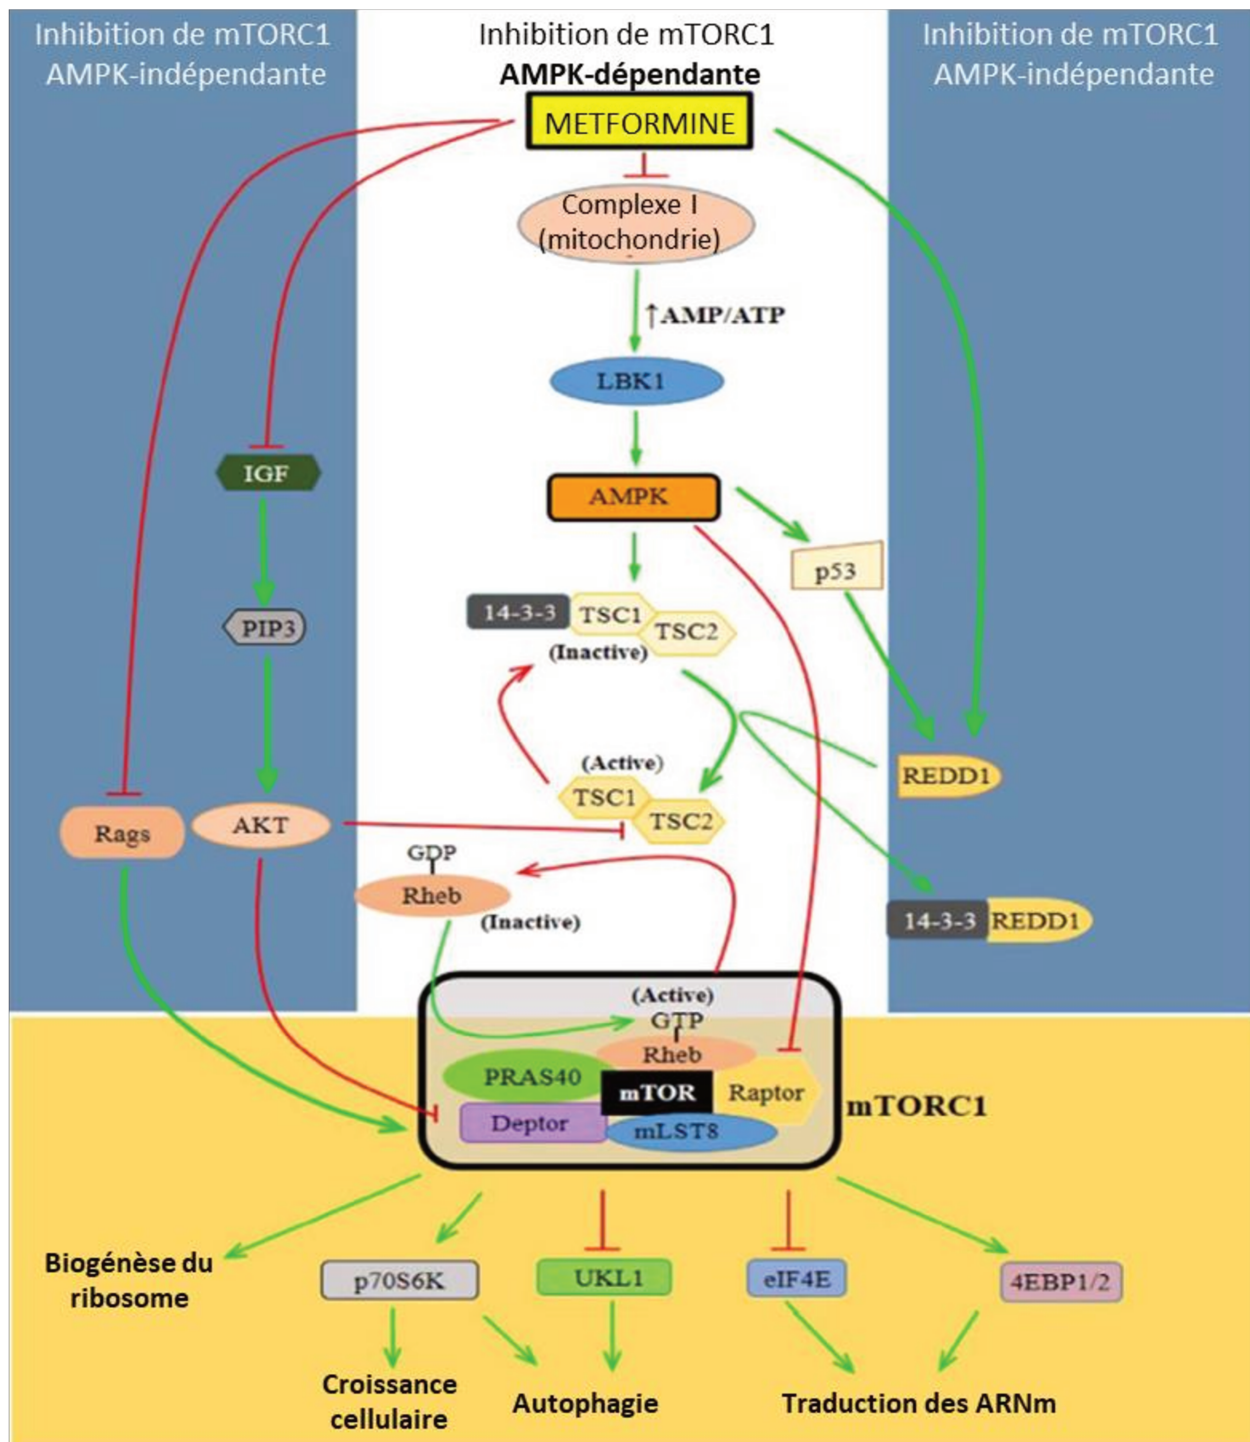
Inhibition de mTORC1 AMPK-indépendante

Inhibition de mTORC1 AMPK-dépendante

Inhibition de mTORC1 AMPK-indépendante

METFORMINE

Complexe I (mitochondrie)

↑AMP/ATP

LBK1

IGF

AMPK

p53

PIP3

14-3-3 TSC1 TSC2 (Inactive)

(Active) TSC1 TSC2

REDD1

Rags

AKT

GDP Rheb (Inactive)

14-3-3 REDD1

(Active) GTP Rheb

PRAS40 mTOR Raptor

Deptor mLST8

mTORC1

Biogénèse du ribosome

p70S6K

UKL1

eIF4E

4EBP1/2

Croissance cellulaire

Autophagie

Traduction des ARNm